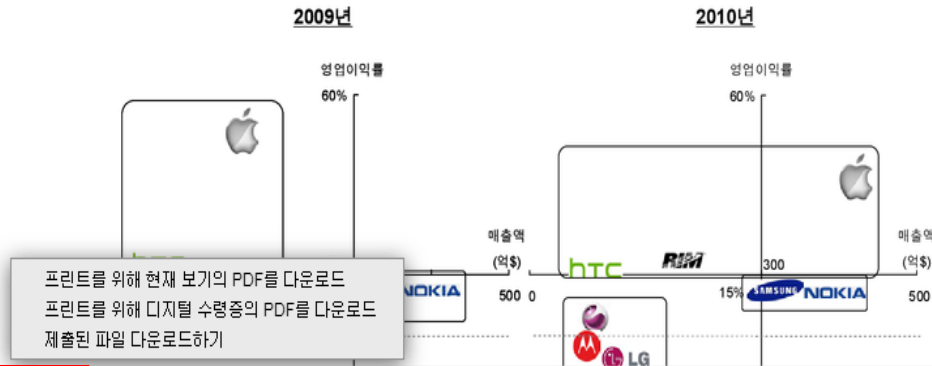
2009년

영업이익률

60%

매출액

(억$)

NOKIA

500

2010년

영업이익률

60%

htc

RIM

300

매출액

(억$)

0

15%

SAMSUNG

NOKIA

500

LG

프린트를 위해 현재 보기의 PDF를 다운로드

프린트를 위해 디지털 수령증의 PDF를 다운로드

제출된 파일 다운로드하기